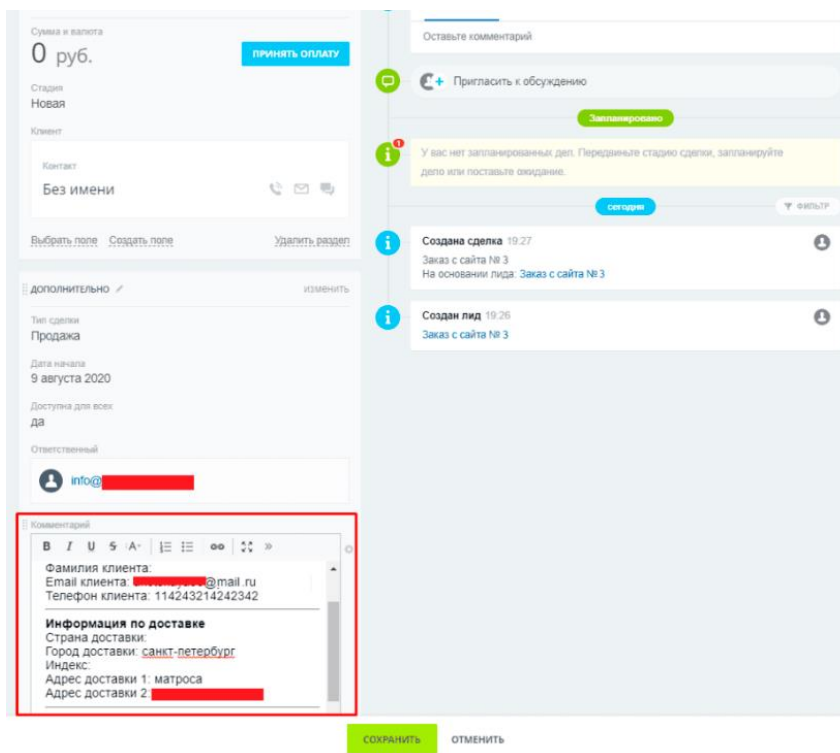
Сумма и валюта
0 руб.
ПРИНЯТЬ ОПЛАТУ
Стадия
Новая
Клиент
Контакт
Без имени
Выбрать поле Создать поле Удалить раздел

ДОПОЛНИТЕЛЬНО изменить
Тип сделки
Продажа
Дата начала
9 августа 2020
Доступна для всех
да
Ответственный
info@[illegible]

Комментарий
B I U S A
Фамилия клиента:
Email клиента: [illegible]@mail.ru
Телефон клиента: 114243214242342

Информация по доставке
Страна доставки:
Город доставки: санкт-петербург
Индекс:
Адрес доставки 1: матроса
Адрес доставки 2: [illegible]

СОХРАНИТЬ ОТМЕНИТЬ

Оставьте комментарий
Пригласить к обсуждению
Запланировано
У вас нет запланированных дел. Передвиньте стадию сделки, запланируйте дело или поставьте ожидание.
сегодня
ФИЛЬТР
Создана сделка 19:27
Заказ с сайта № 3
На основании лида: Заказ с сайта № 3
Создан лид 19:26
Заказ с сайта № 3